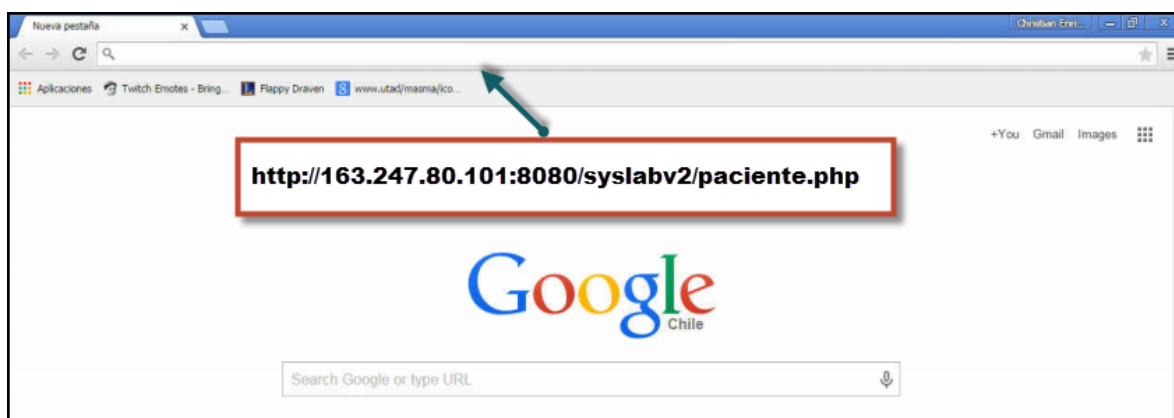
Nueva pestaña ×

Christian Enri...

Aplicaciones Twitch Emotes - Bring... Flappy Draven www.utad/masma/ico...

+You Gmail Images

http://163.247.80.101:8080/syslabv2/paciente.php

Google
Chile

Search Google or type URL